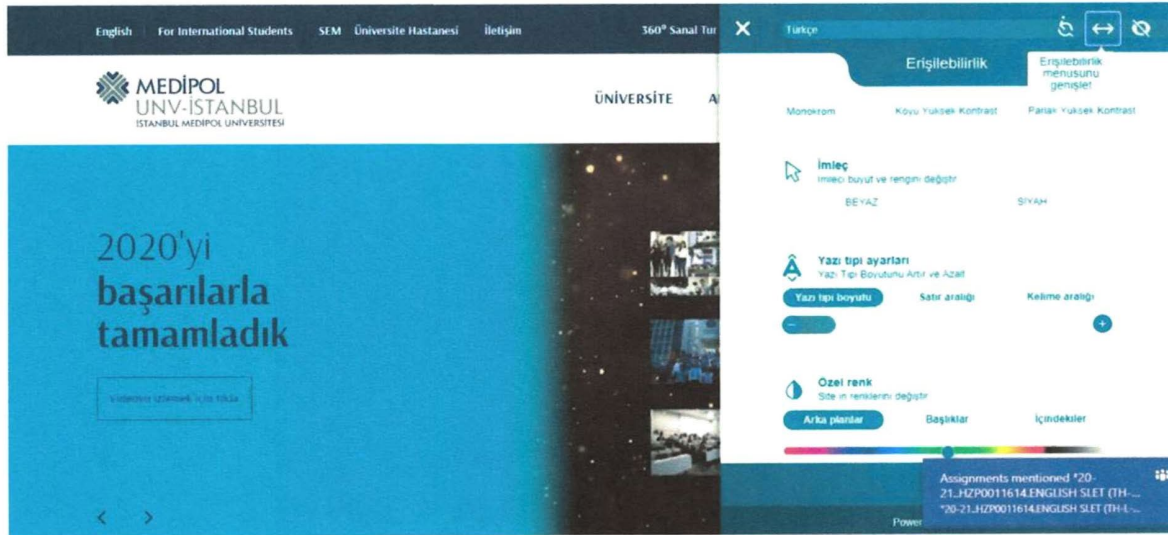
English For International Students SEM Üniversite Hastanesi İletişim 360° Sanal Tur

MEDİPOL
UNV-İSTANBUL
İSTANBUL MEDİPOL ÜNİVERSİTESİ

ÜNİVERSİTE A

2020'yi
başarılarla
tamamladık

Videoyu izlemek için tıkla

Türkçe

Erişilebilirlik

Erişilebilirlik menusunu genişlet

Monokrom Koyu Yuksek Kontrast Parlak Yuksek Kontrast

İmleç
İmleci buyut ve rengini değiştir

BEYAZ SIYAH

Yazı tipi ayarları
Yazı Tipi Boyutunu Artır ve Azalt

Yazı tipi boyutu Satır aralığı Kelime aralığı

Özel renk
Site in renklerini değiştir

Arka planlar Başlıklar İçindekiler

Power

Assignments mentioned "20-21_HZP0011614.ENGLISH SLET (TH-...
"20-21_HZP0011614.ENGLISH SLET (TH-L-...